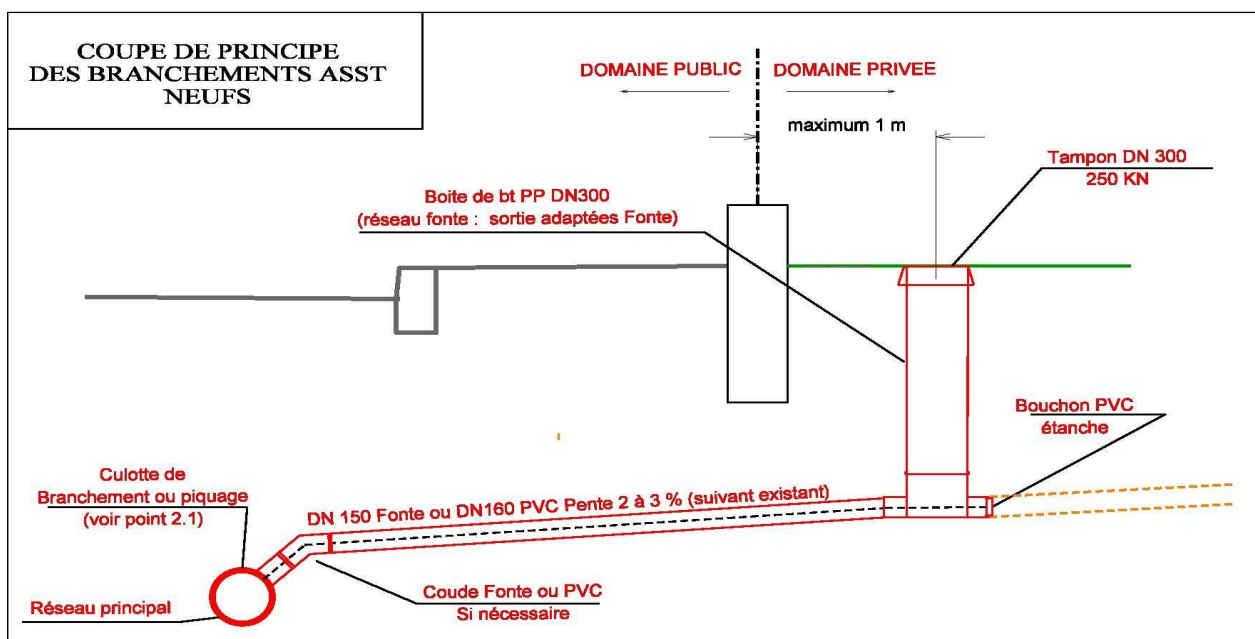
COUPE DE PRINCIPE
DES BRANCHEMENTS ASST
NEUFS

DOMAINE PUBLIC

DOMAINE PRIVEE

maximum 1 m

Tampon DN 300
250 KN

Boite de bt PP DN300
(réseau fonte : sortie adaptées Fonte)

Bouchon PVC
étanche

Culotte de
Branchement ou piquage
(voir point 2.1)

DN 150 Fonte ou DN160 PVC Pente 2 à 3 % (suivant existant)

Réseau principal

Coude Fonte ou PVC
Si nécessaire